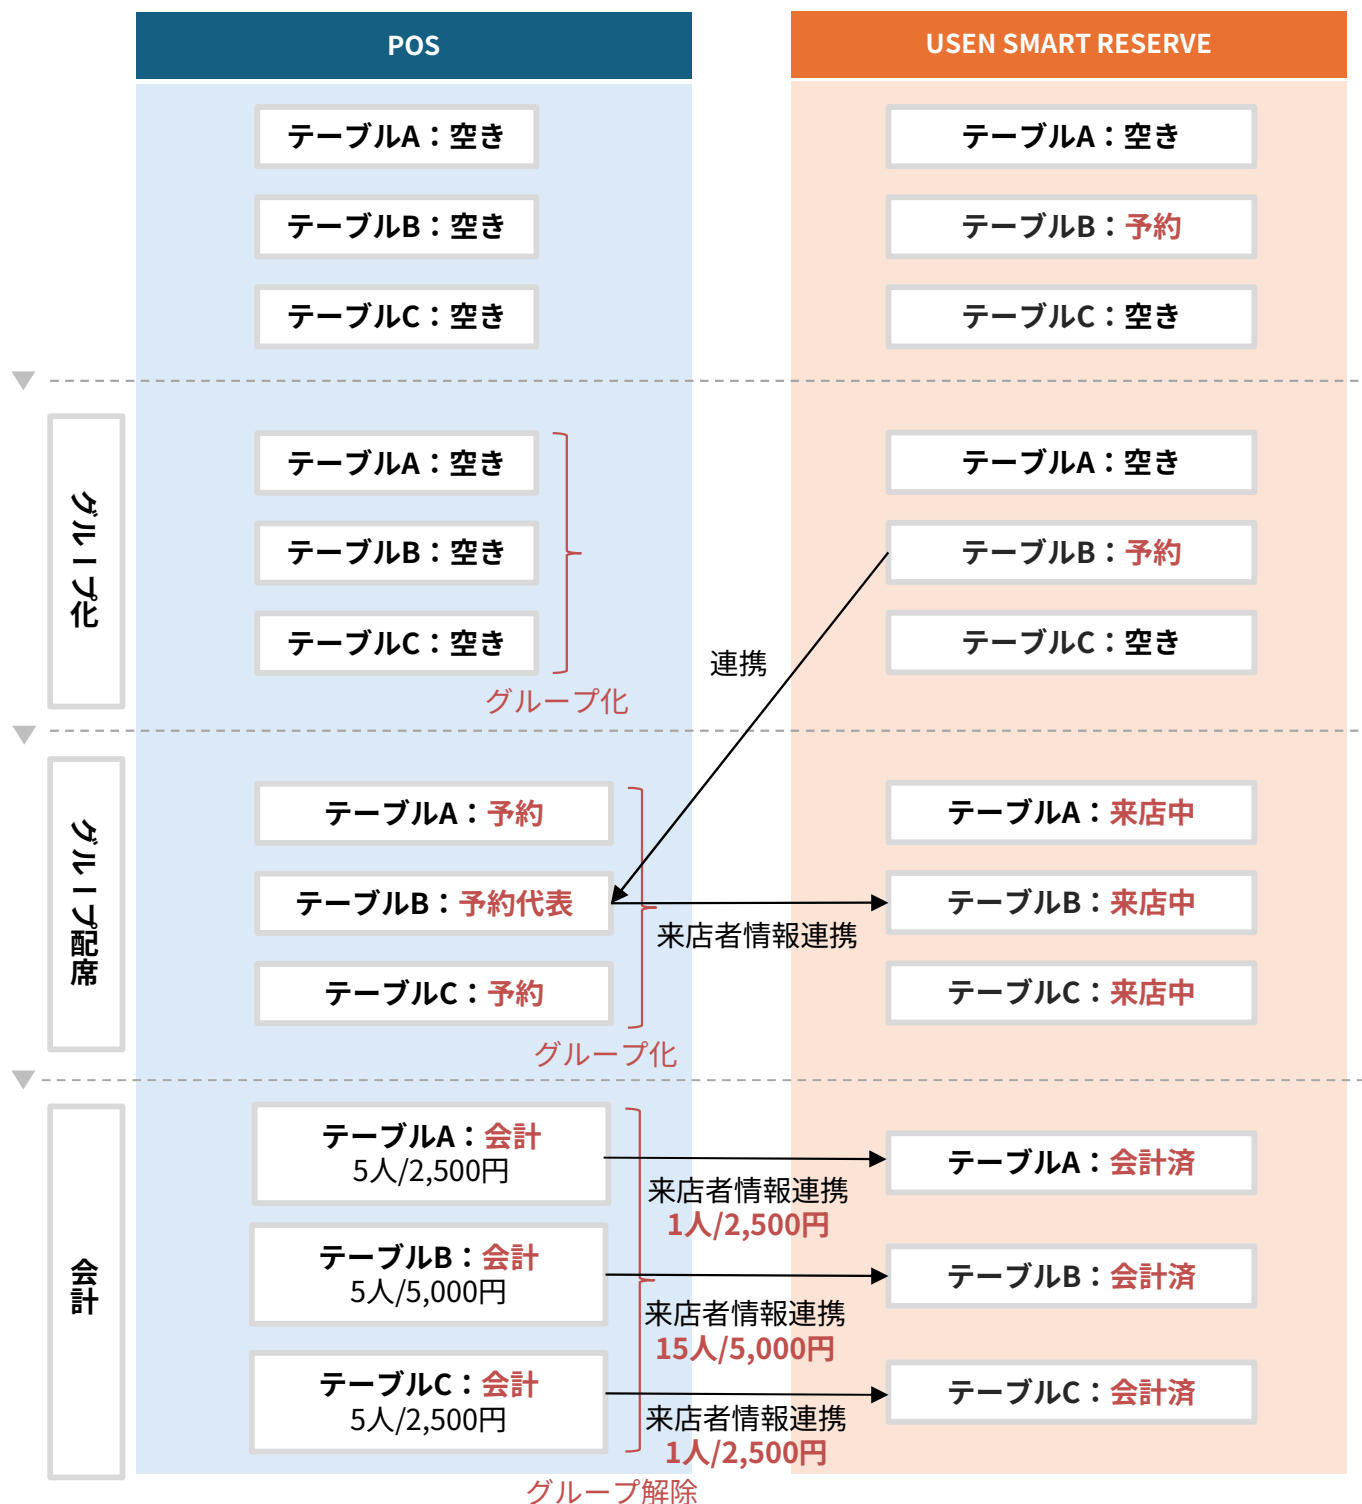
POS

USEN SMART RESERVE

テーブルA：空き

テーブルB：空き

テーブルC：空き

テーブルA：空き

テーブルB：予約

テーブルC：空き

グループ化

テーブルA：空き

テーブルB：空き

テーブルC：空き

グループ化

連携

テーブルA：空き

テーブルB：予約

テーブルC：空き

グループ配席

テーブルA：予約

テーブルB：予約代表

テーブルC：予約

グループ化

来店者情報連携

テーブルA：来店中

テーブルB：来店中

テーブルC：来店中

会計

テーブルA：会計
5人/2,500円

テーブルB：会計
5人/5,000円

テーブルC：会計
5人/2,500円

グループ解除

来店者情報連携
1人/2,500円

来店者情報連携
15人/5,000円

来店者情報連携
1人/2,500円

テーブルA：会計済

テーブルB：会計済

テーブルC：会計済